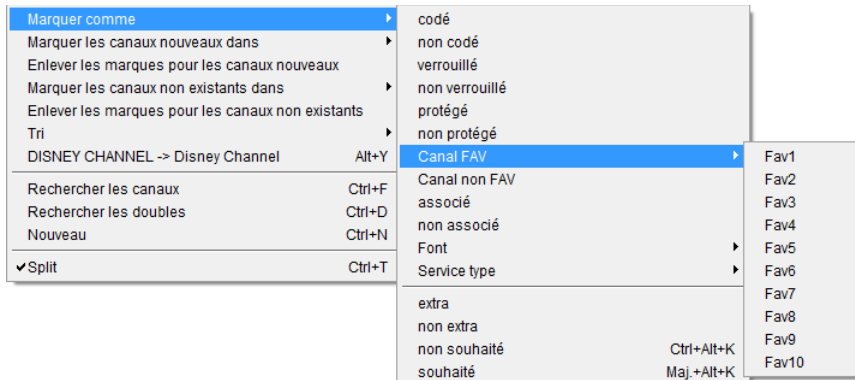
Marquer comme
Marquer les canaux nouveaux dans
Enlever les marques pour les canaux nouveaux
Marquer les canaux non existants dans
Enlever les marques pour les canaux non existants
Tri
DISNEY CHANNEL -> Disney Channel Alt+Y

Rechercher les canaux Ctrl+F
Rechercher les doubles Ctrl+D
Nouveau Ctrl+N

✔Split Ctrl+T

codé
non codé
verrouillé
non verrouillé
protégé
non protégé
Canal FAV
Canal non FAV
associé
non associé
Font
Service type

extra
non extra
non souhaité Ctrl+Alt+K
souhaité Maj.+Alt+K

Fav1
Fav2
Fav3
Fav4
Fav5
Fav6
Fav7
Fav8
Fav9
Fav10